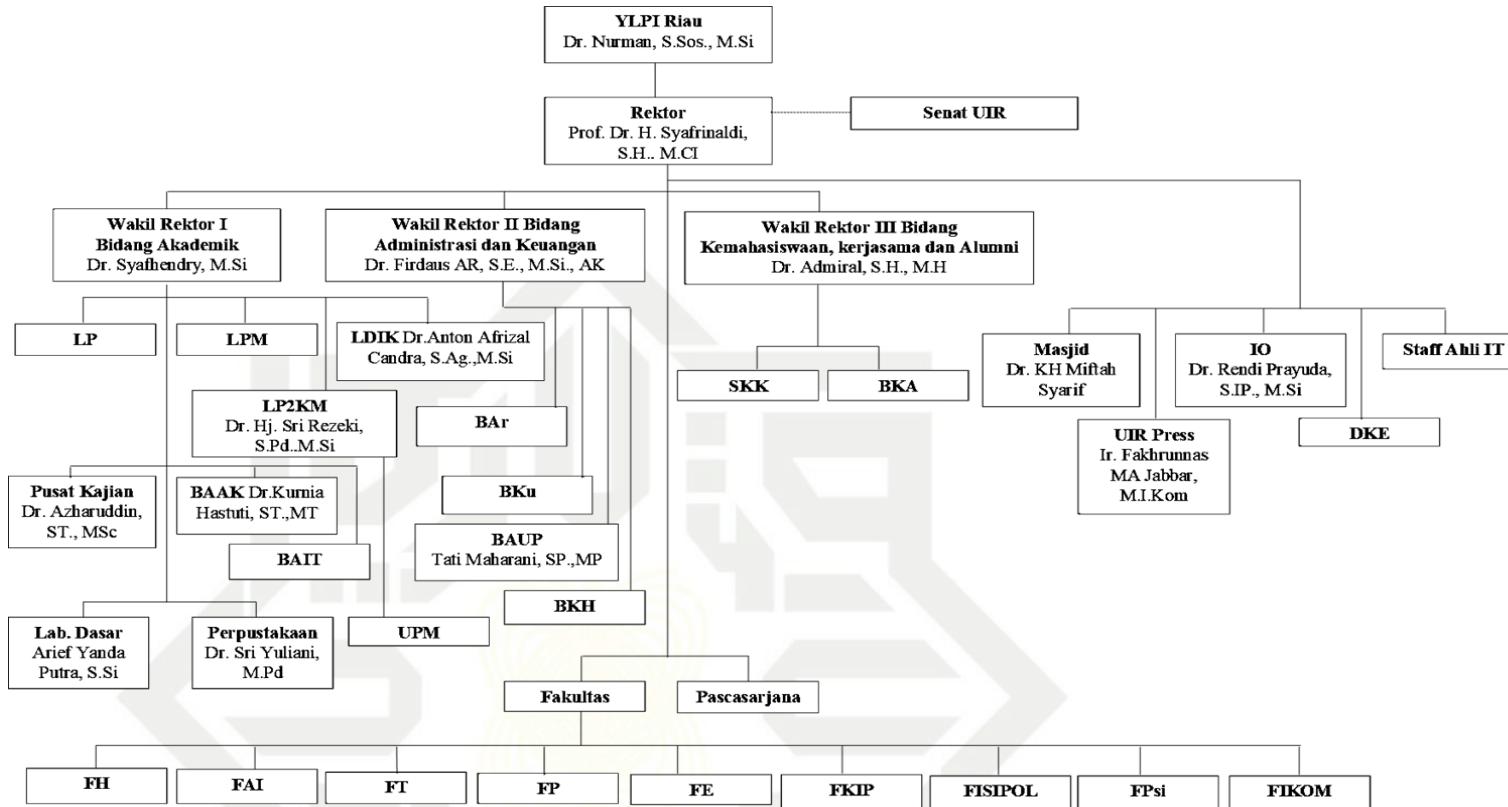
YLPI Riau
Dr. Nurman, S.Sos., M.Si

Rektor
Prof. Dr. H. Syafrinaldi, S.H.. M.CI

Senat UIR

Wakil Rektor I Bidang Akademik
Dr. Syafhendry, M.Si

Wakil Rektor II Bidang Administrasi dan Keuangan
Dr. Firdaus AR, S.E., M.Si., AK

Wakil Rektor III Bidang Kemahasiswaan, kerjasama dan Alumni
Dr. Admiral, S.H., M.H

LP

LPM

LDIK Dr.Anton Afrizal Candra, S.Ag.,M.Si

LP2KM
Dr. Hj. Sri Rezeki, S.Pd..M.Si

BAr

SKK

BKA

Masjid
Dr. KH Miftah Syarif

IO
Dr. Rendi Prayuda, S.IP., M.Si

Staff Ahli IT

UIR Press
Ir. Fakhrunnas MA Jabbar, M.I.Kom

DKE

Pusat Kajian
Dr. Azharuddin, ST., MSc

BAAK Dr.Kurnia Hastuti, ST.,MT

BAIT

BKu

BAUP
Tati Maharani, SP.,MP

BKH

Lab. Dasar
Arief Yanda Putra, S.Si

Perpustakaan
Dr. Sri Yuliani, M.Pd

UPM

Fakultas

Pascasarjana

FH

FAI

FT

FP

FE

FKIP

FISIPOL

FPsi

FIKOM